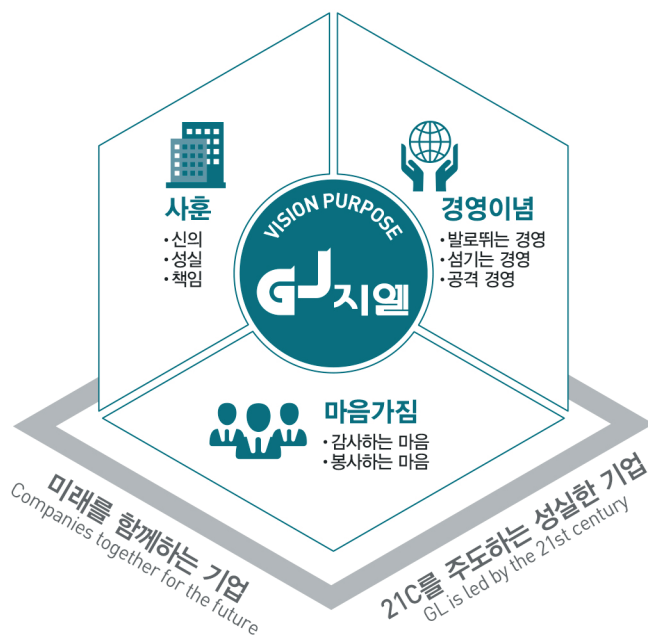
VISION PURPOSE

GJ지엘

사훈
•신의
•성실
•책임

경영이념
•발로뛰는 경영
•섬기는 경영
•공격 경영

마음가짐
•감사하는 마음
•봉사하는 마음

미래를 함께하는 기업
Companies together for the future

21C를 주도하는 성실한 기업
GL is led by the 21st century